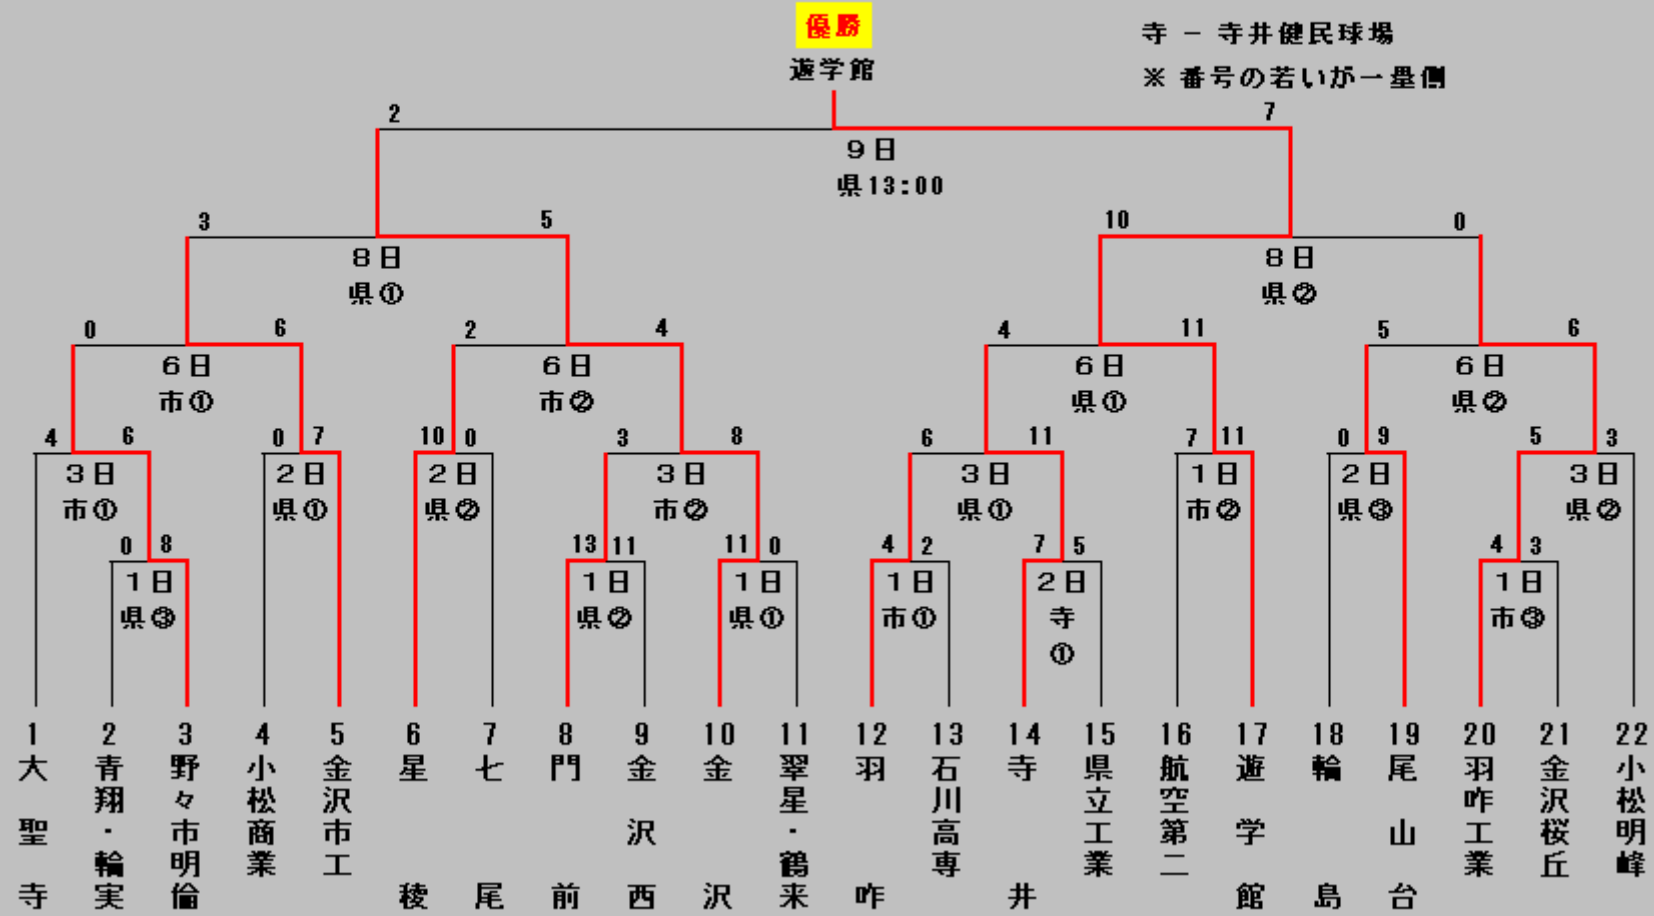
優勝
遊学館

寺 － 寺井健民球場
※ 番号の若いが一塁側

2 7
9日
県13:00

3 5
8日
県①

10 0
8日
県②

0 6
6日
市①

2 4
6日
市②

4 11
6日
県①

5 6
6日
県②

4 6
3日
市①

0 7
2日
県①

10 0
2日
県②

3 8
3日
市②

6 11
3日
県①

7 11
1日
市②

0 9
2日
県③

5 3
3日
県②

0 8
1日
県③

13 11
1日
県②

11 0
1日
県①

4 2
1日
市①

7 5
2日
寺
①

4 3
1日
市③

1 大聖寺
2 青翔・輪島実
3 野々市明倫
4 小松商業
5 金沢市工
6 星稜
7 七尾
8 門前
9 金沢西
10 金沢
11 翠星・鶴来
12 羽咋
13 石川高専
14 寺井
15 県立工業
16 航空第二
17 遊学館
18 輪島
19 尾山台
20 羽咋工業
21 金沢桜丘
22 小松明峰